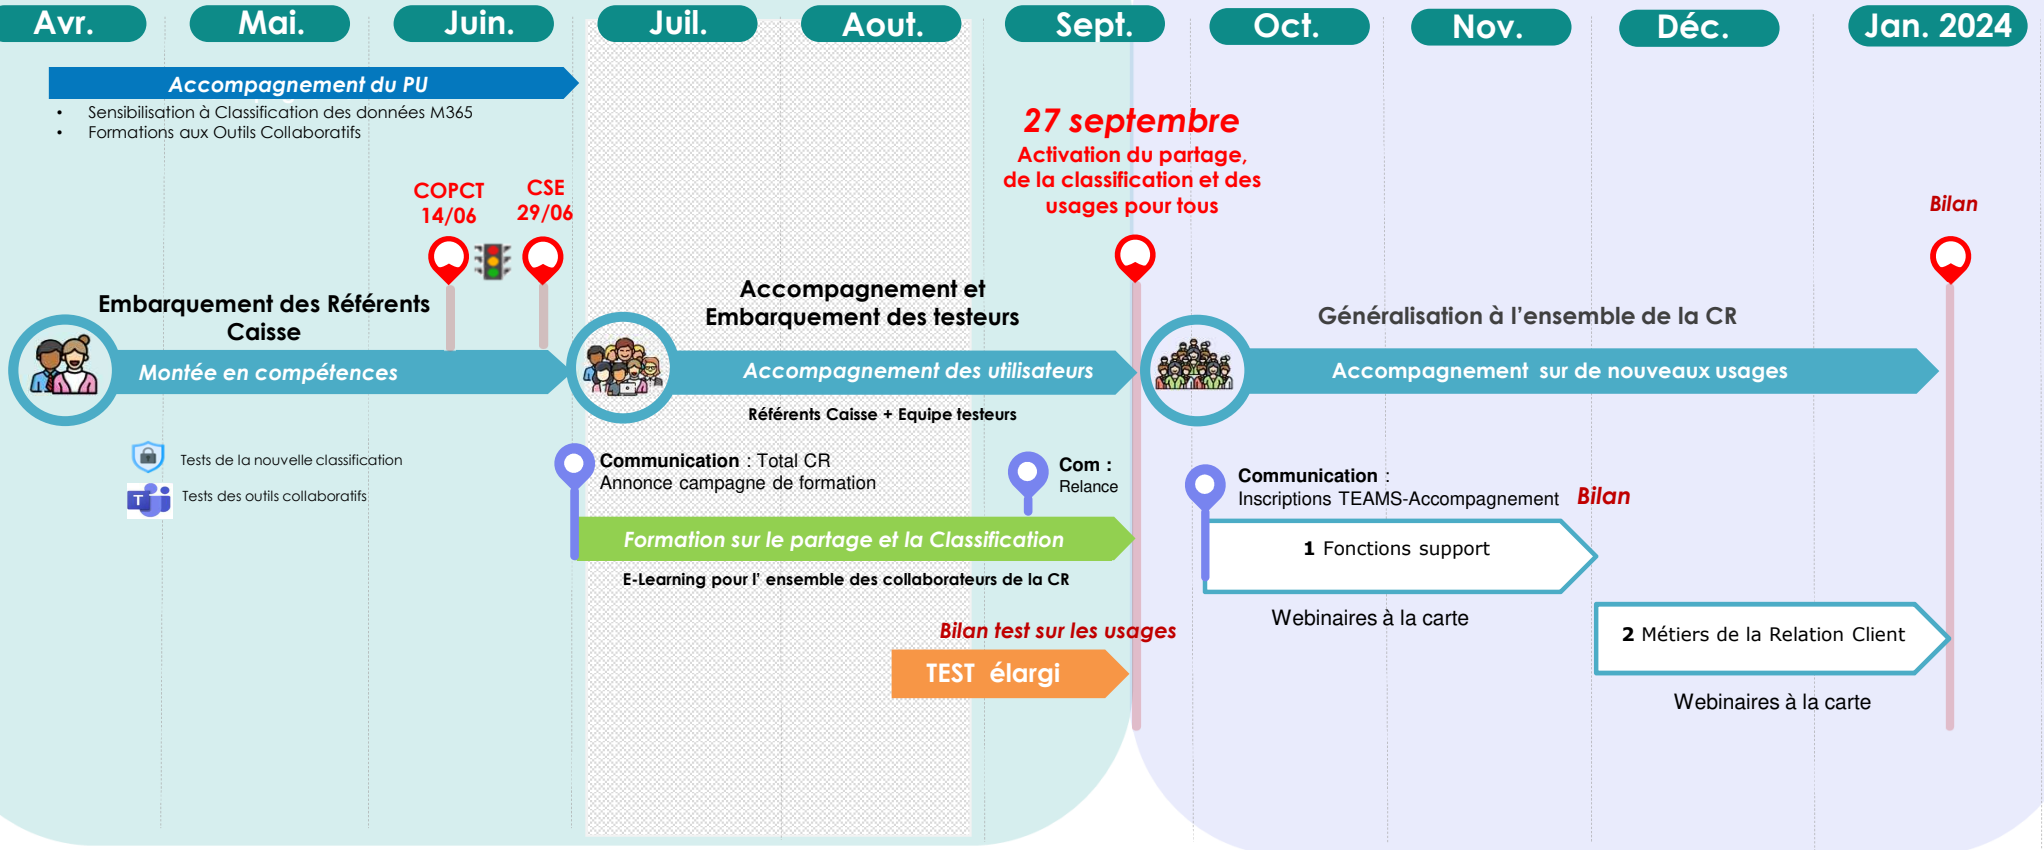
Avr.
Mai.
Juin.
Juil.
Aout.
Sept.
Oct.
Nov.
Déc.
Jan. 2024

Accompagnement du PU
• Sensibilisation à Classification des données M365
• Formations aux Outils Collaboratifs

COPCT 14/06
CSE 29/06

27 septembre
Activation du partage, de la classification et des usages pour tous

Bilan

Embarquement des Référents Caisse
Montée en compétences

Accompagnement et Embarquement des testeurs
Accompagnement des utilisateurs
Référents Caisse + Equipe testeurs

Généralisation à l'ensemble de la CR
Accompagnement sur de nouveaux usages

Tests de la nouvelle classification
Tests des outils collaboratifs

Communication : Total CR
Annonce campagne de formation

Com :
Relance

Formation sur le partage et la Classification
E-Learning pour l' ensemble des collaborateurs de la CR

Bilan test sur les usages
TEST élargi

Communication :
Inscriptions TEAMS-Accompagnement
Bilan

1 Fonctions support
Webinaires à la carte

2 Métiers de la Relation Client
Webinaires à la carte